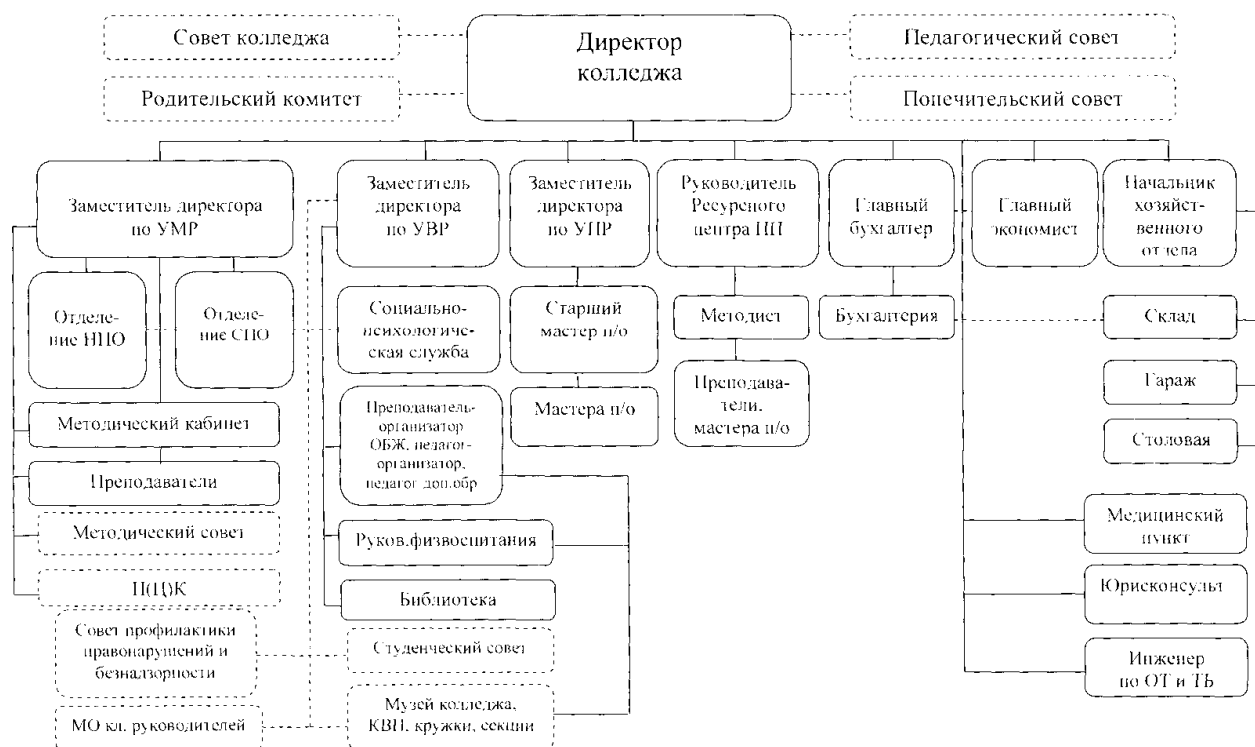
Совет колледжа

Директор колледжа

Педагогический совет

Родительский комитет

Попечительский совет

Заместитель директора по УМР

Заместитель директора по УВР

Заместитель директора по УПР

Руководитель Ресурсного центра ПП

Главный бухгалтер

Главный экономист

Начальник хозяйственного отдела

Отделение НПО

Отделение СПО

Социально-психологическая служба

Старший мастер п/о

Методист

Бухгалтерия

Склад

Гараж

Столовая

Методический кабинет

Преподаватель-организатор ОБЖ, педагог-организатор, педагог доп.обр

Мастера п/о

Преподаватели, мастера п/о

Преподаватели

Методический совет

Руков.физвоспитания

Медицинский пункт

П(Ц)К

Библиотека

Юрисконсульт

Совет профилактики правонарушений и безнадзорности

Студенческий совет

Инженер по ОТ и ТБ

МО кл. руководителей

Музей колледжа, КВН, кружки, секции